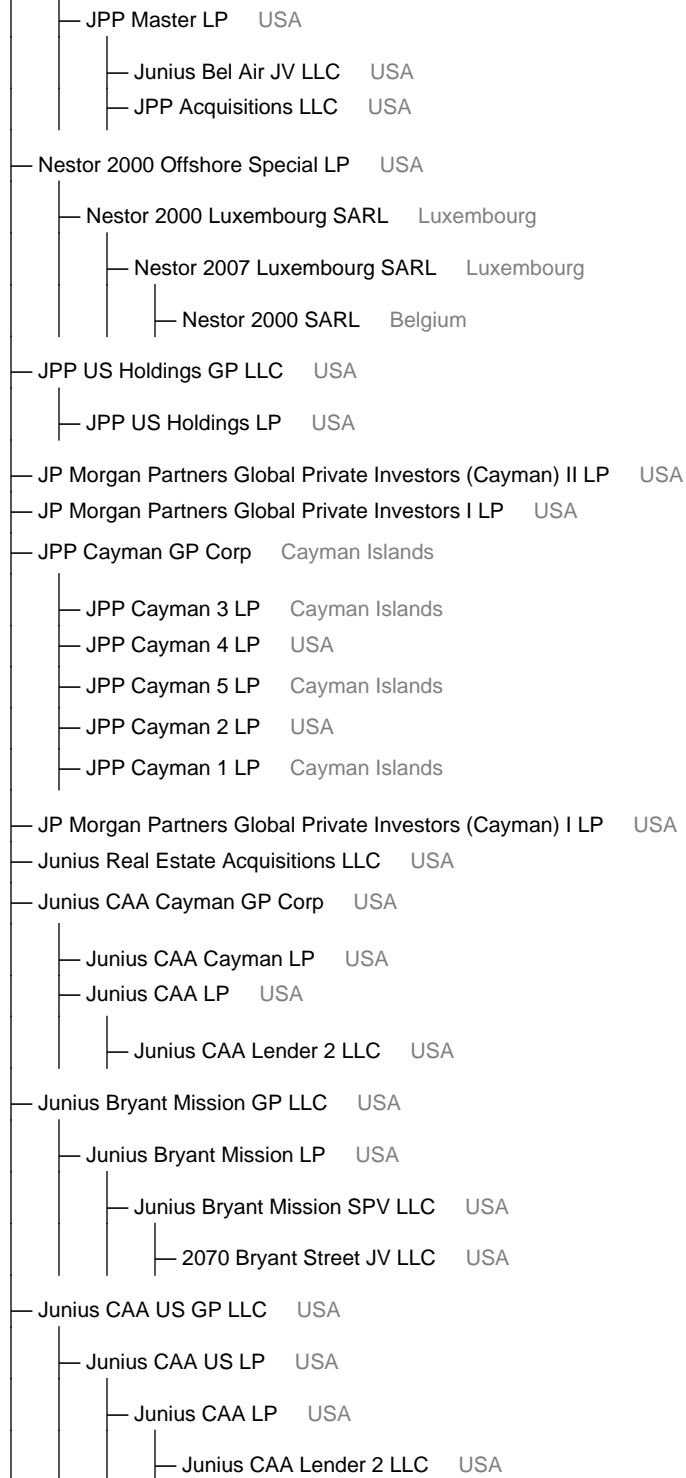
JPP Master LP USA

Junius Bel Air JV LLC USA
JPP Acquisitions LLC USA

Nestor 2000 Offshore Special LP USA

Nestor 2000 Luxembourg SARL Luxembourg

Nestor 2007 Luxembourg SARL Luxembourg

Nestor 2000 SARL Belgium

JPP US Holdings GP LLC USA

JPP US Holdings LP USA

JP Morgan Partners Global Private Investors (Cayman) II LP USA
JP Morgan Partners Global Private Investors I LP USA
JPP Cayman GP Corp Cayman Islands

JPP Cayman 3 LP Cayman Islands
JPP Cayman 4 LP USA
JPP Cayman 5 LP Cayman Islands
JPP Cayman 2 LP USA
JPP Cayman 1 LP Cayman Islands

JP Morgan Partners Global Private Investors (Cayman) I LP USA
Junius Real Estate Acquisitions LLC USA
Junius CAA Cayman GP Corp USA

Junius CAA Cayman LP USA
Junius CAA LP USA

Junius CAA Lender 2 LLC USA

Junius Bryant Mission GP LLC USA

Junius Bryant Mission LP USA

Junius Bryant Mission SPV LLC USA

2070 Bryant Street JV LLC USA

Junius CAA US GP LLC USA

Junius CAA US LP USA

Junius CAA LP USA

Junius CAA Lender 2 LLC USA